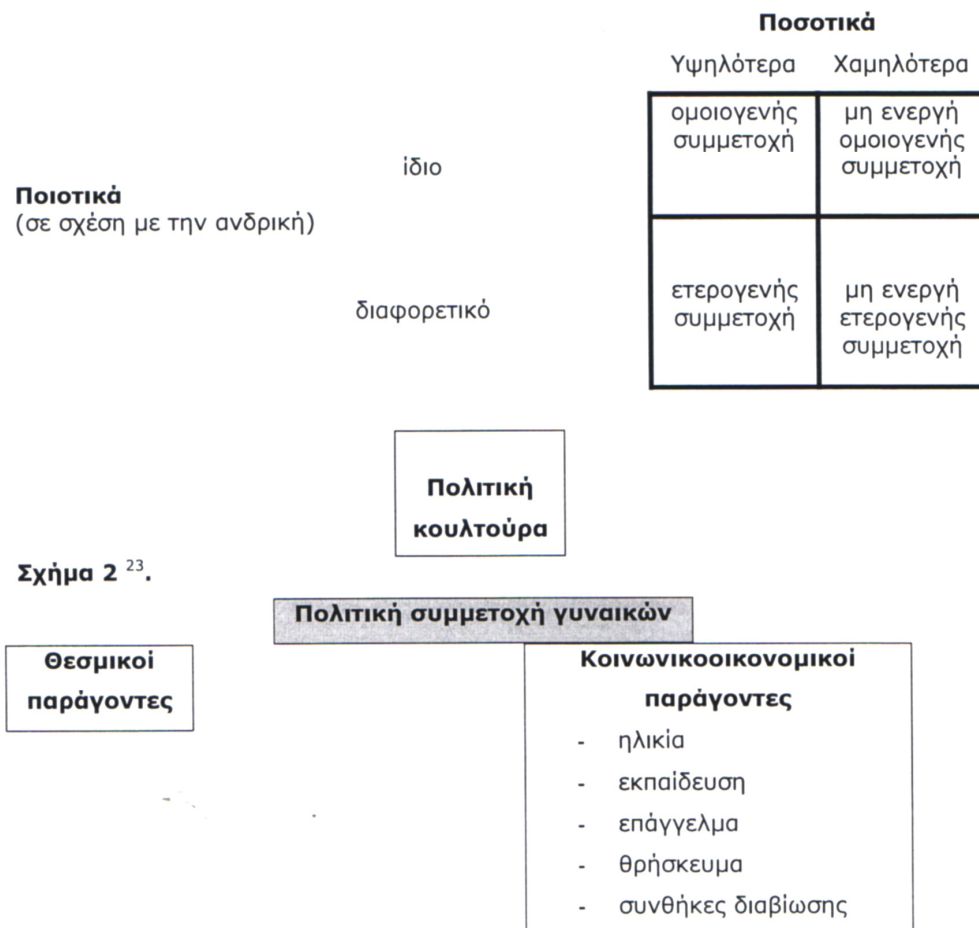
Ποσοτικά

| | Υψηλότερα | Χαμηλότερα |
|---|---|---|
| ίδιο | ομοιογενής συμμετοχή | μη ενεργή ομοιογενής συμμετοχή |
| διαφορετικό | ετερογενής συμμετοχή | μη ενεργή ετερογενής συμμετοχή |

Ποιοτικά
(σε σχέση με την ανδρική)

Πολιτική κουλτούρα

Σχήμα 2 $^{23}$.

Πολιτική συμμετοχή γυναικών

Θεσμικοί παράγοντες

Κοινωνικοοικονομικοί παράγοντες
- ηλικία
- εκπαίδευση
- επάγγελμα
- θρήσκευμα
- συνθήκες διαβίωσης